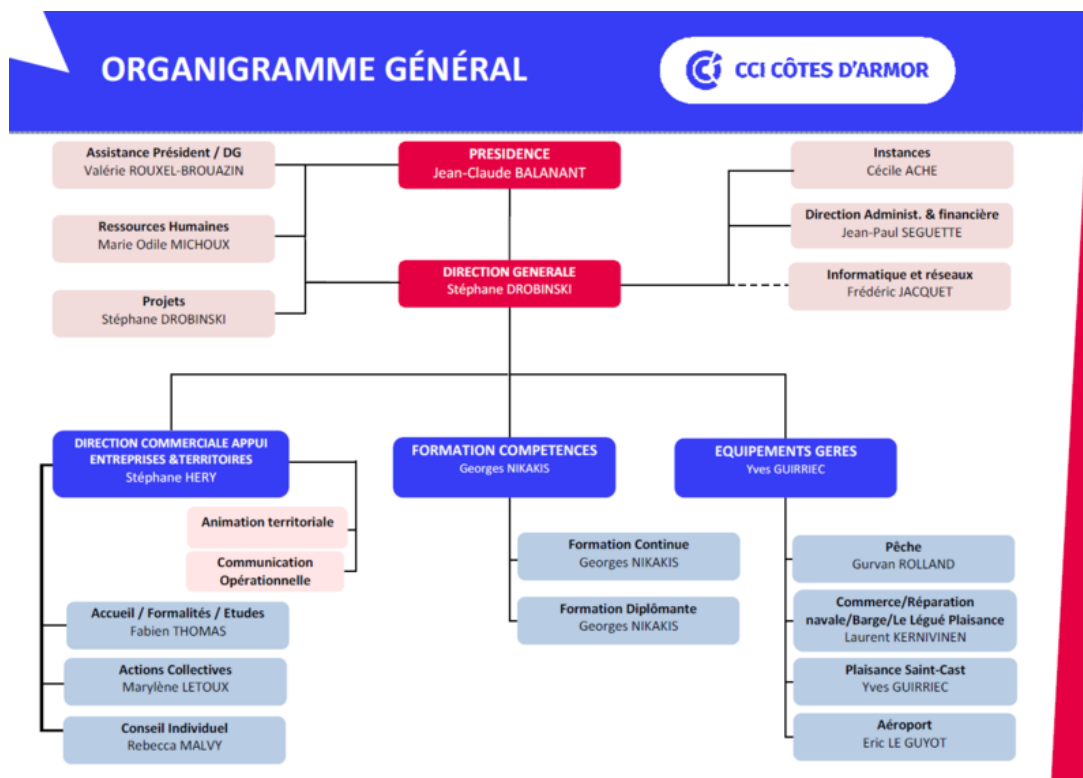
ORGANIGRAMME GÉNÉRAL

CCI CÔTES D'ARMOR

Assistance Président / DG
Valérie ROUXEL-BROUAZIN

Ressources Humaines
Marie Odile MICHOUX

Projets
Stéphane DROBINSKI

PRESIDENCE
Jean-Claude BALANANT

DIRECTION GENERALE
Stéphane DROBINSKI

Instances
Cécile ACHE

Direction Administ. & financière
Jean-Paul SEGUETTE

Informatique et réseaux
Frédéric JACQUET

DIRECTION COMMERCIALE APPUI ENTREPRISES &TERRITOIRES
Stéphane HERY

Animation territoriale

Communication Opérationnelle

Accueil / Formalités / Etudes
Fabien THOMAS

Actions Collectives
Marylène LETOUX

Conseil Individuel
Rebecca MALVY

FORMATION COMPETENCES
Georges NIKAKIS

Formation Continue
Georges NIKAKIS

Formation Diplômante
Georges NIKAKIS

EQUIPEMENTS GERES
Yves GUIRRIEC

Pêche
Gurvan ROLLAND

Commerce/Réparation navale/Barge/Le Légué Plaisance
Laurent KERNIVINEN

Plaisance Saint-Cast
Yves GUIRRIEC

Aéroport
Eric LE GUYOT